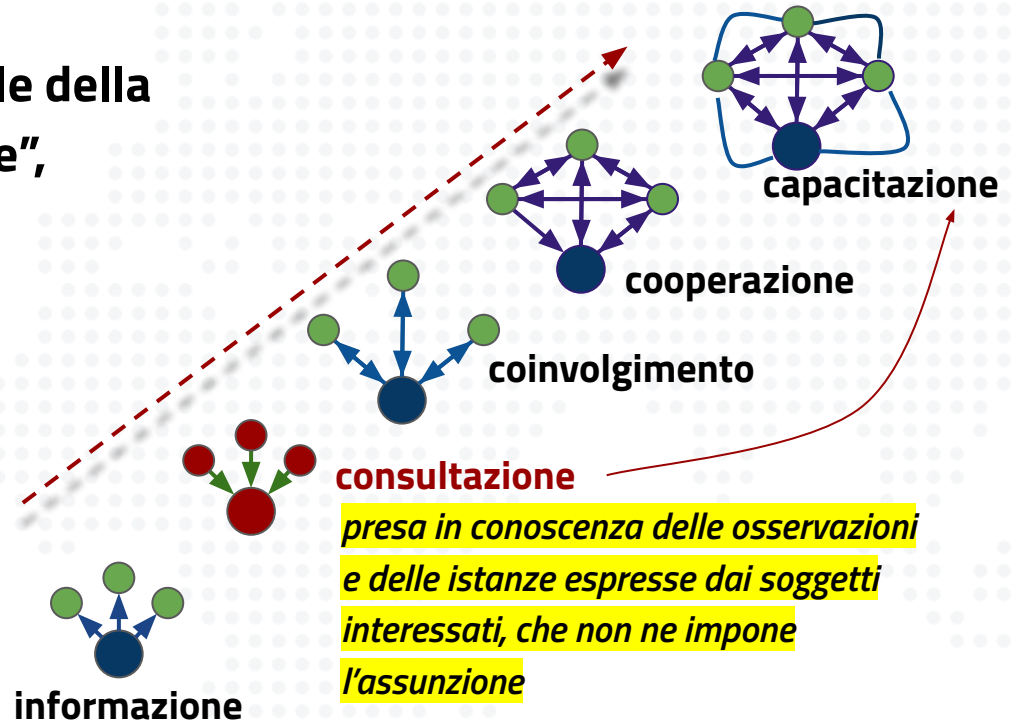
le della
e",

capacitazione

cooperazione

coinvolgimento

consultazione

presa in conoscenza delle osservazioni e delle istanze espresse dai soggetti interessati, che non ne impone l'assunzione

informazione